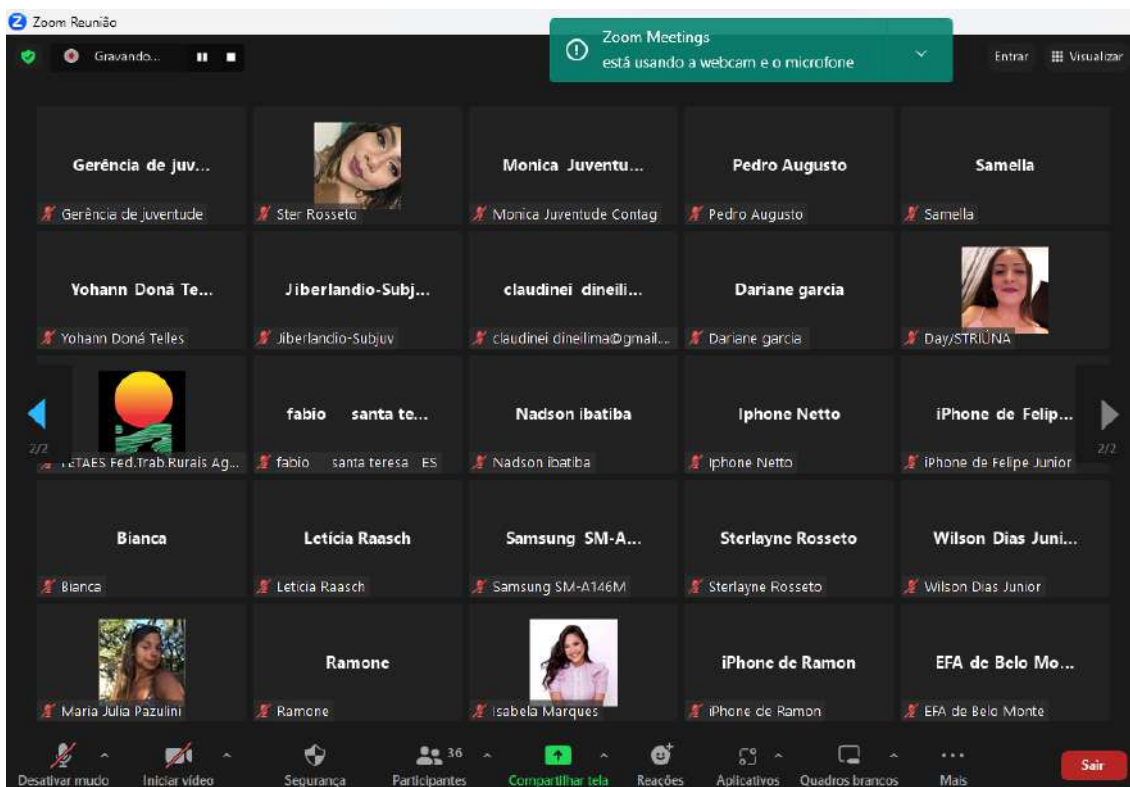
Zoom Reunião

Gravando...

Zoom Meetings
está usando a webcam e o microfone

Entrar
Visualizar

Gerência de juv...
Gerência de juventude

Ster Rosseto

Monica Juventu...
Monica Juventude Contag

Pedro Augusto
Pedro Augusto

Samella
Samella

Yohann Doná Te...
Yohann Doná Telles

Jiberlandio-Subj...
Jiberlandio-Subjuv

claudinei dineili...
claudinei dineilima@gmail...

Dariane garcia
Dariane garcia

Day/STRIÚNA

2/2
FETAES Fed.Trab.Rurais Ag...

fabio santa te...
fabio santa teresa ES

Nadson ibatiba
Nadson ibatiba

Iphone Netto
Iphone Netto

iPhone de Felip...
iPhone de Felipe Junior
2/2

Bianca
Bianca

Letícia Raasch
Leticia Raasch

Samsung SM-A...
Samsung SM-A146M

Sterlayne Rosseto
Sterlayne Rosseto

Wilson Dias Juni...
Wilson Dias Junior

Maria Julia Pazulini

Ramone
Ramone

Isabela Marques

iPhone de Ramon
iPhone de Ramon

EFA de Belo Mo...
EFA de Belo Monte

Desativar mudo
Iniciar vídeo
Segurança
36
Participantes
Compartilhar tela
Reações
Aplicativos
Quadros brancos
Mais
Sair